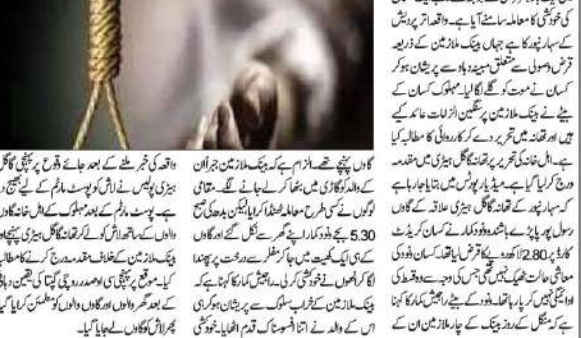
کی خودکشی کا معاملہ سامنے آیا ہے۔ واقعہ اتر پردیش کے سہارنپور کا ہے جہاں بینک ملازمین کے ذریعہ قرض وصولی سے متعلق مبینہ طور سے پریشان ہوکر کسان نے موت کو گلے لگا لیا۔ مہلوک کسان کے بیٹے نے بینک ملازمین پر سنگین الزامات عائد کیے ہیں اور تھانہ میں تحریر دے کر کارروائی کا مطالبہ کیا ہے۔ اہل خانہ کی تحریر پر تھانہ گاگل ہیڑی میں مقدمہ درج کرلیا گیا ہے۔ میڈیا رپورٹس میں بتایا جا رہا ہے کہ سہارنپور کے تھانہ گاگل ہیڑی علاقہ کے گاؤں رسول پور پانڈہ کے باشندہ ودو کمار نے کسان کریڈٹ کارڈ پر 2.80 لاکھ روپے کا قرض لیا تھا۔ کسان والی کی معاشی حالت ٹھیک نہیں تھی جس کی وجہ سے وہ قسط کی ادائیگی نہیں کر پا رہا تھا۔ ودو کے بیٹے سنیل کمار کا کہنا ہے کہ منگل کے روز بینک کے چار ملازمین ان کے

گاؤں پہنچے تھے۔ الزام ہے کہ بینک ملازمین جبراً ان کے والد کو گاڑی میں بٹھا کر لے جانے لگے۔ مقامی لوگوں نے کسی طرح معاملہ ٹھنڈا کروایا لیکن بدھ کی صبح 5.30 بجے ودو کمار اپنے گھر سے نکل گئے اور گاؤں کے ہی ایک کھیت میں لگے درخت پر پھندا لگا کر انھوں نے خودکشی کرلی۔ راجیش کمار کا کہنا ہے کہ بینک ملازمین کے خراب سلوک سے پریشان ہو کر ہی اس کے والد نے اتنا افسوسناک قدم اٹھایا۔ خودکشی

واقعہ کی خبر ملنے کے بعد جائے وقوع پر پہنچی گاگل ہیڑی پولیس نے لاش کو پوسٹ مارٹم کے لیے بھیج دیا ہے۔ پوسٹ مارٹم کے بعد مہلوک کے اہل خانہ اور گاؤں والے لاش کے ساتھ گاؤں کو لے کر تھانہ گاگل ہیڑی پہنچے اور بینک ملازمین کے خلاف مقدمہ درج کرنے کا مطالبہ کیا۔ موقع پر پہنچی ایس ڈی ایم و دیگر افسران کے سمجھانے کے بعد گھر والوں اور گاؤں والوں کو مطمئن کر لیا گیا پھر لاش گاؤں لے جایا گیا۔